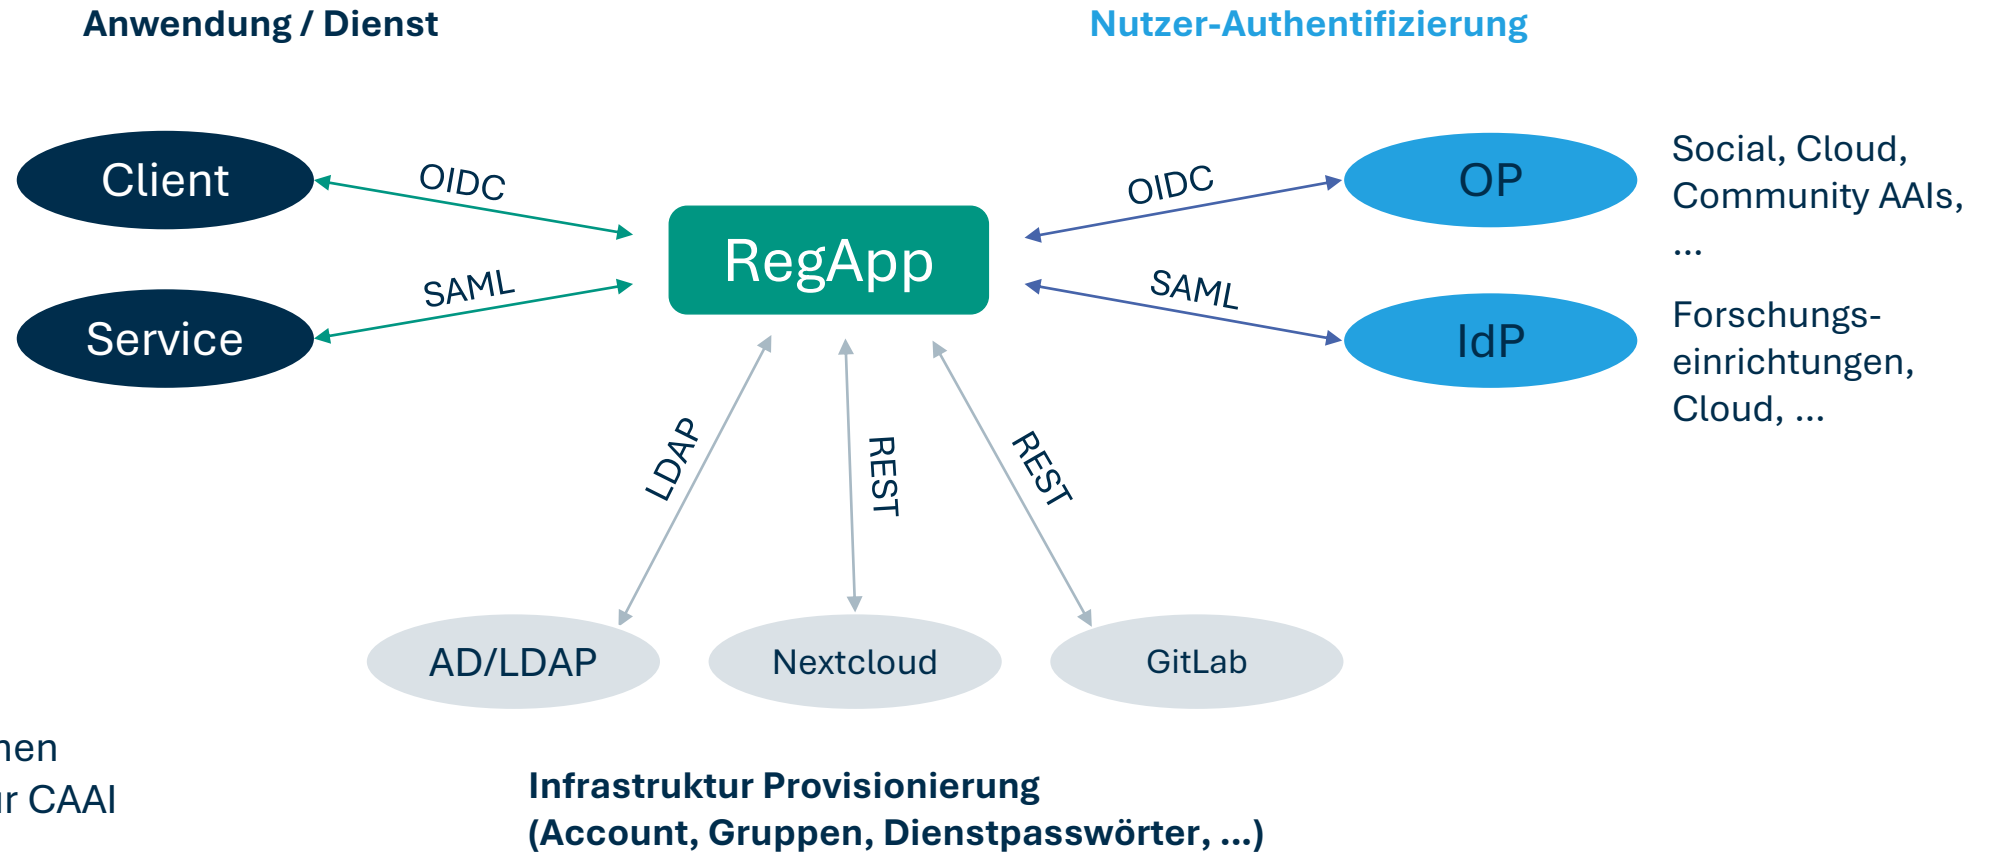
Anwendung / Dienst

Nutzer-Authentifizierung

Client

Service

OIDC

SAML

RegApp

OIDC

SAML

OP

IdP

Social, Cloud, Community AAIs, ...

Forschungseinrichtungen, Cloud, ...

LDAP

REST

REST

AD/LDAP

Nextcloud

GitLab

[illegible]en
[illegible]r CAAI

Infrastruktur Provisionierung
(Account, Gruppen, Dienstpasswörter, ...)